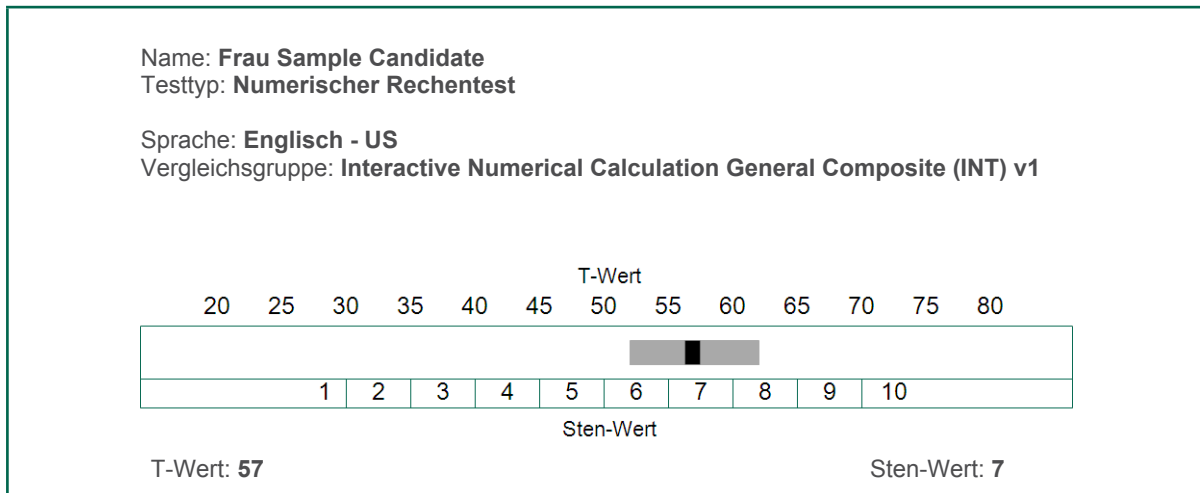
Name: **Frau Sample Candidate**
Testtyp: **Numerischer Rechentest**

Sprache: **Englisch - US**
Vergleichsgruppe: **Interactive Numerical Calculation General Composite (INT) v1**

T-Wert

20 25 30 35 40 45 50 55 60 65 70 75 80

| 1 | 2 | 3 | 4 | 5 | 6 | 7 | 8 | 9 | 10 |
|---|---|---|---|---|---|---|---|---|---|

Sten-Wert

T-Wert: **57**

Sten-Wert: **7**